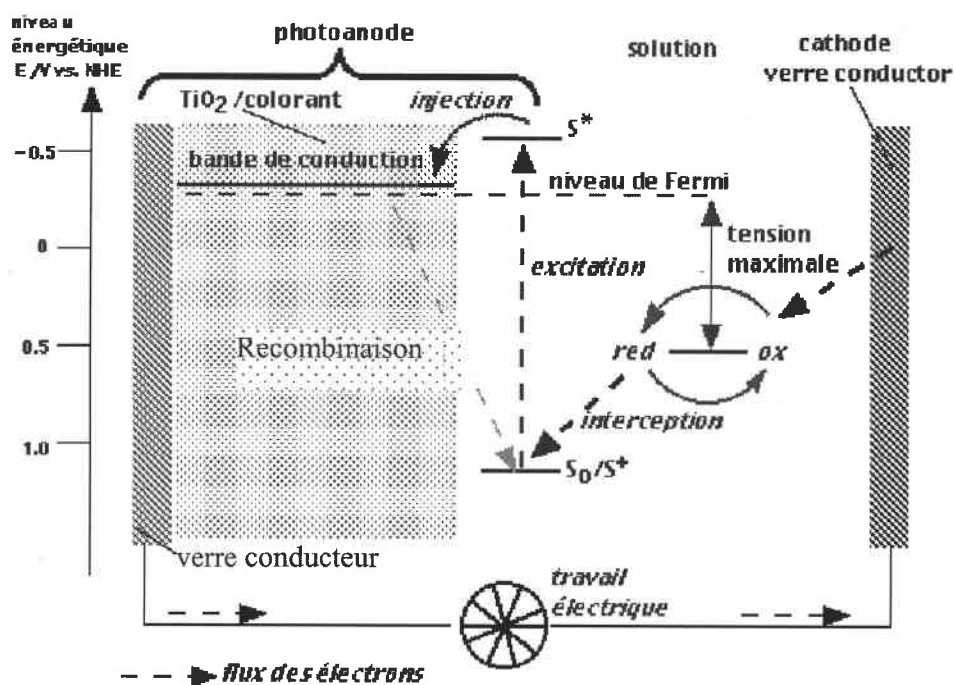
niveau énergétique E /V vs. NHE

photoanode

solution

cathode verre conductor

$TiO_2$ /colorant

injection

$S^*$

-0.5

bande de conduction

niveau de Fermi

0

excitation

tension maximale

0.5

Recombinaison

red

ox

1.0

interception

$S_0/S^+$

verre conducteur

travail électrique

flux des électrons